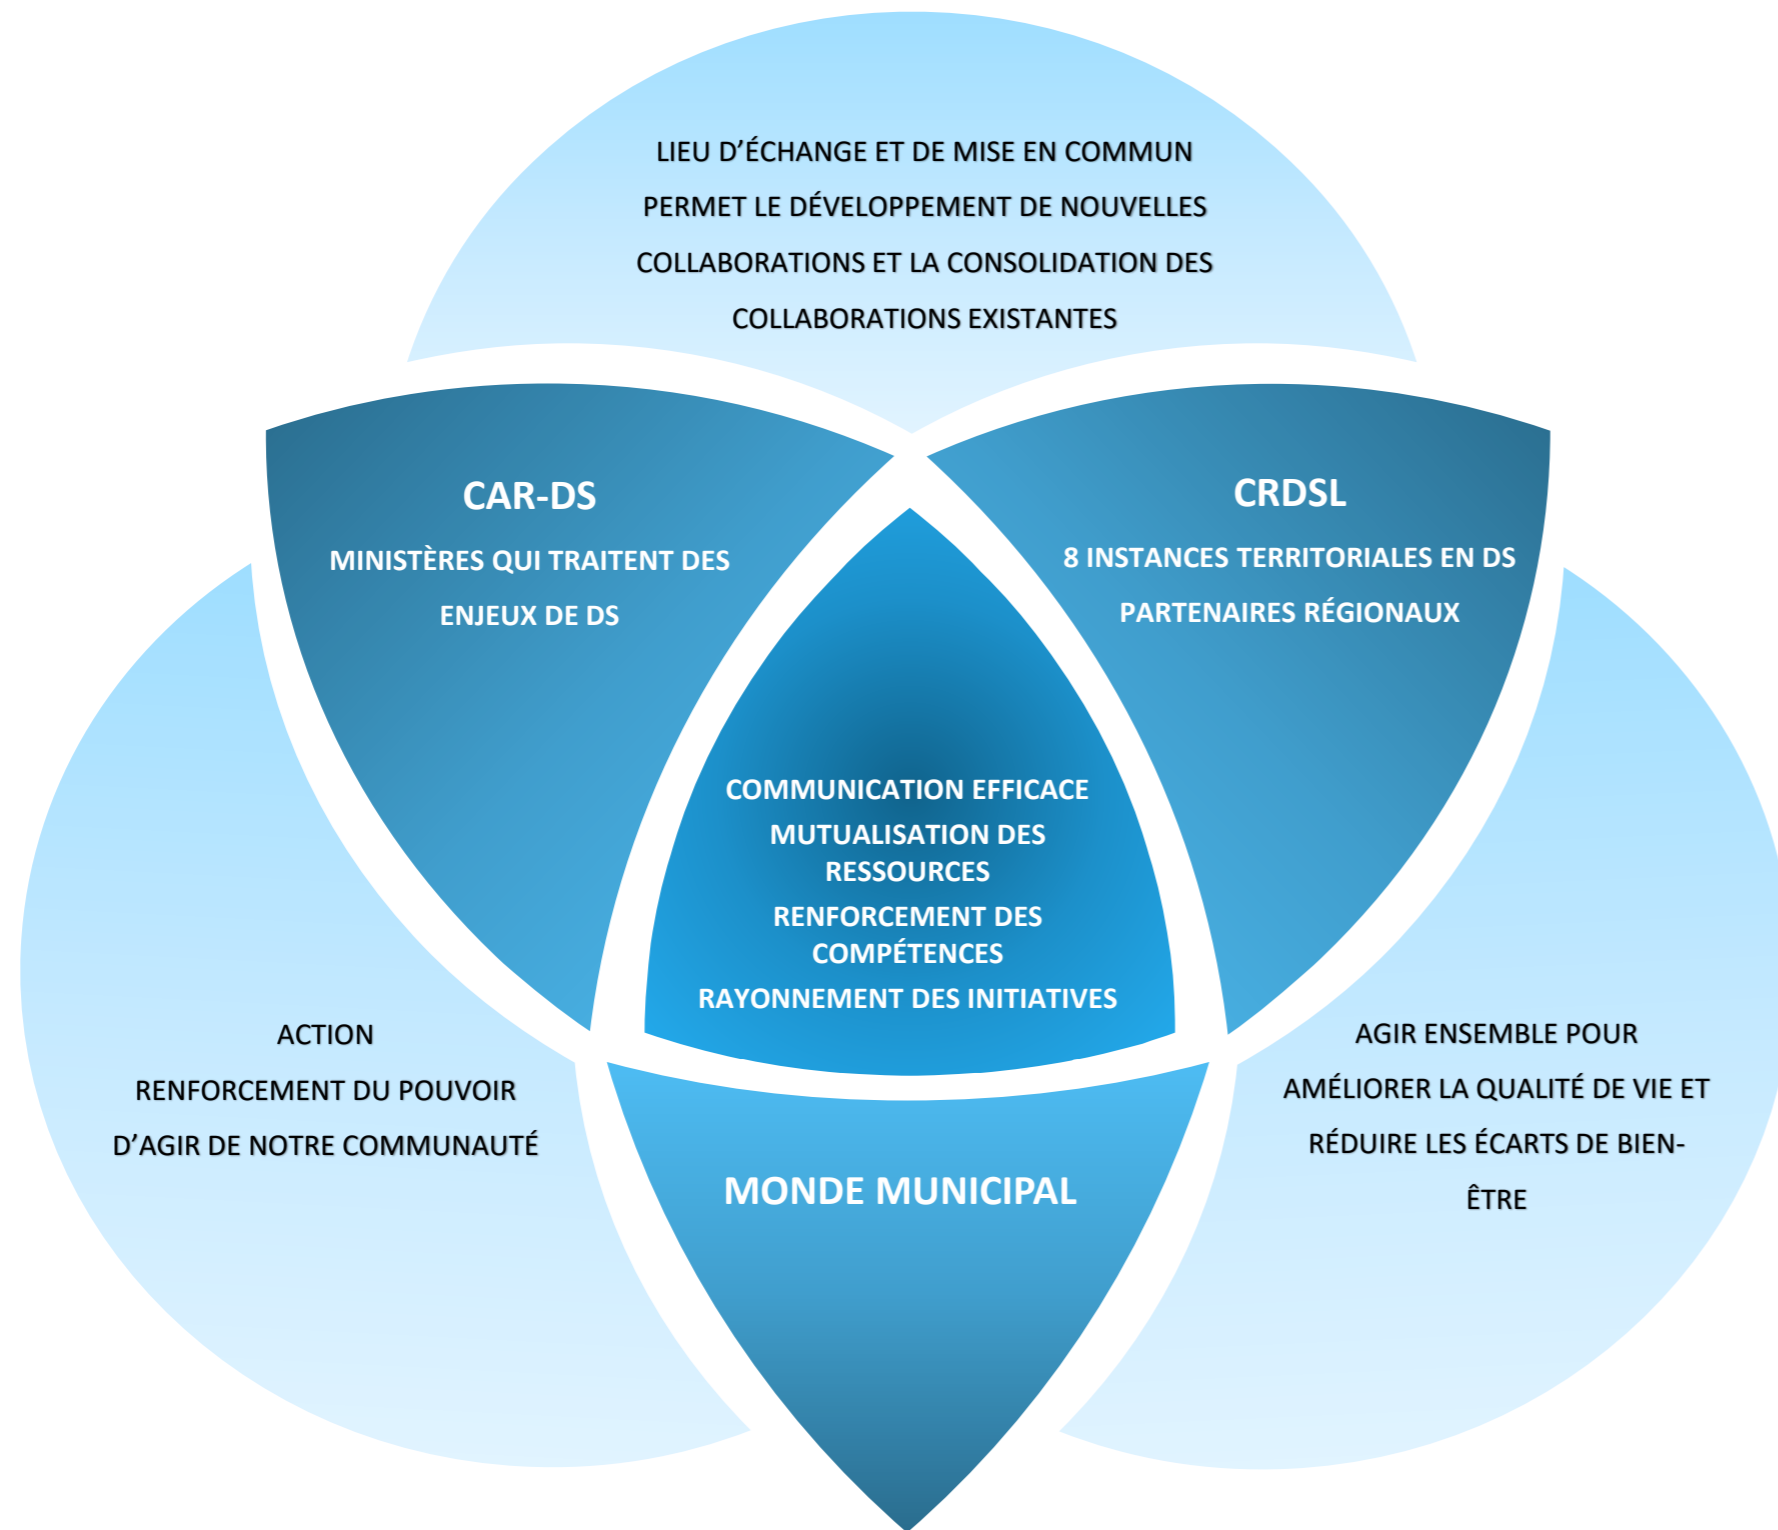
LIEU D’ÉCHANGE ET DE MISE EN COMMUN
PERMET LE DÉVELOPPEMENT DE NOUVELLES COLLABORATIONS ET LA CONSOLIDATION DES COLLABORATIONS EXISTANTES

CAR-DS
MINISTÈRES QUI TRAITENT DES ENJEUX DE DS

CRDSL
8 INSTANCES TERRITORIALES EN DS
PARTENAIRES RÉGIONAUX

COMMUNICATION EFFICACE
MUTUALISATION DES RESSOURCES
RENFORCEMENT DES COMPÉTENCES
RAYONNEMENT DES INITIATIVES

ACTION
RENFORCEMENT DU POUVOIR D’AGIR DE NOTRE COMMUNAUTÉ

AGIR ENSEMBLE POUR AMÉLIORER LA QUALITÉ DE VIE ET RÉDUIRE LES ÉCARTS DE BIEN-ÊTRE

MONDE MUNICIPAL